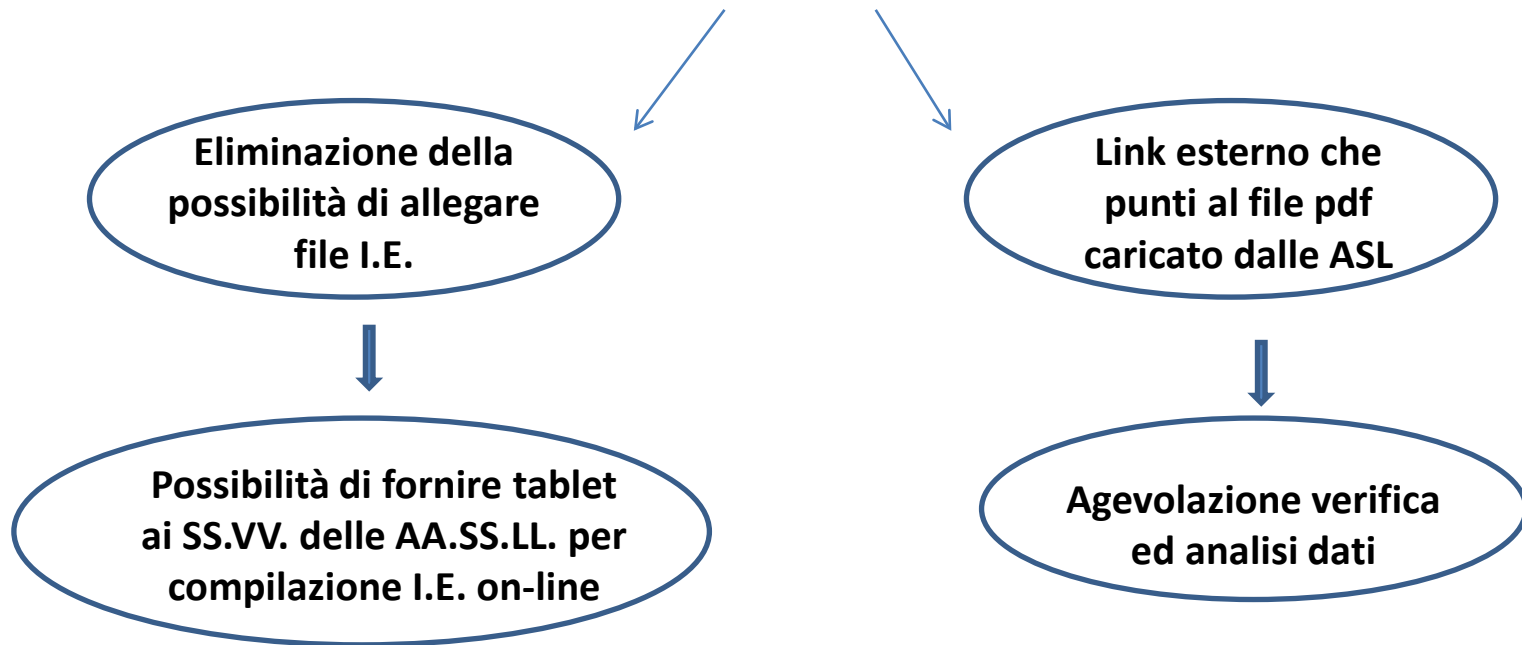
Eliminazione della possibilità di allegare file I.E.

Possibilità di fornire tablet ai SS.VV. delle AA.SS.LL. per compilazione I.E. on-line

Link esterno che punti al file pdf caricato dalle ASL

Agevolazione verifica ed analisi dati